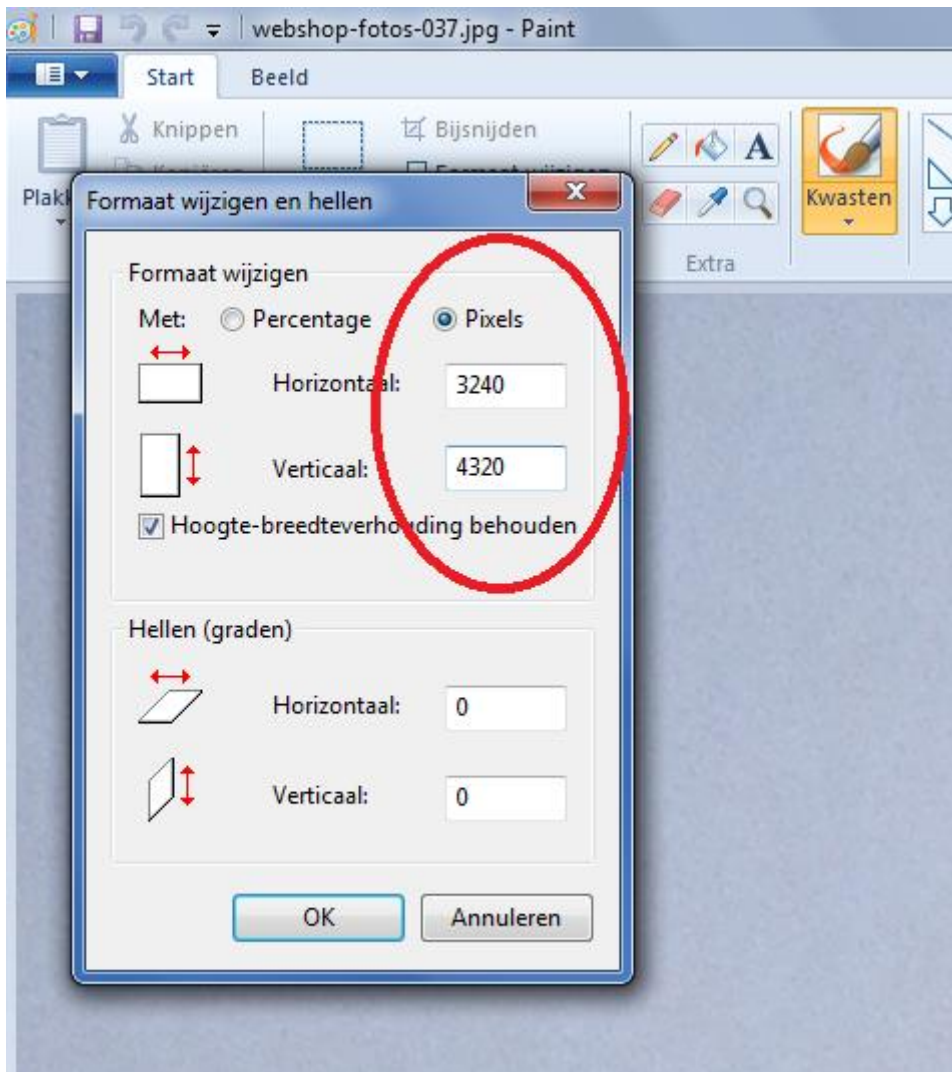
webshop-fotos-037.jpg - Paint

Start
Beeld

Knippen
Bijsnijden
Plak
Kwasten
Extra

Formaat wijzigen en hellen

Formaat wijzigen
Met: Percentage Pixels
Horizontaal: 3240
Verticaal: 4320
Hoogte-breedteverhouding behouden

Hellen (graden)
Horizontaal: 0
Verticaal: 0

OK
Annuleren